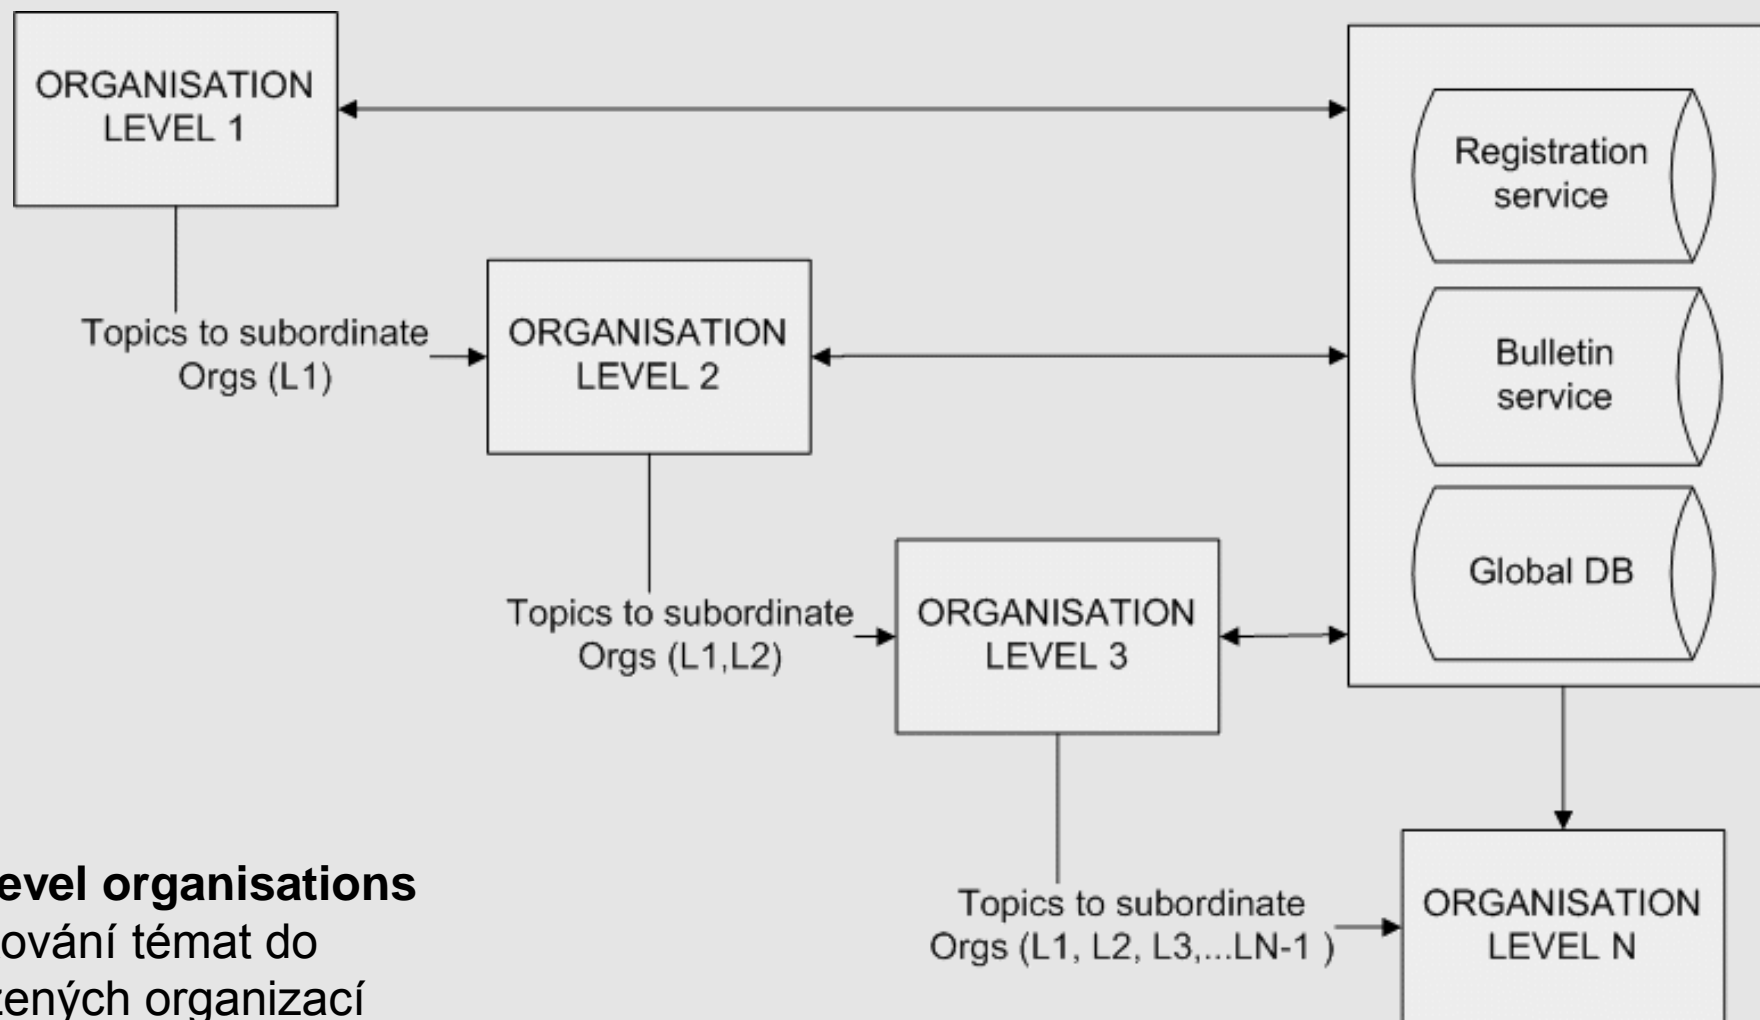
ORGANISATION LEVEL 1

Registration service

Bulletin service

Global DB

Topics to subordinate Orgs (L1)

ORGANISATION LEVEL 2

Topics to subordinate Orgs (L1,L2)

ORGANISATION LEVEL 3

evel organisations
ování témat do
zených organizací

Topics to subordinate Orgs (L1, L2, L3,...LN-1 )

ORGANISATION LEVEL N